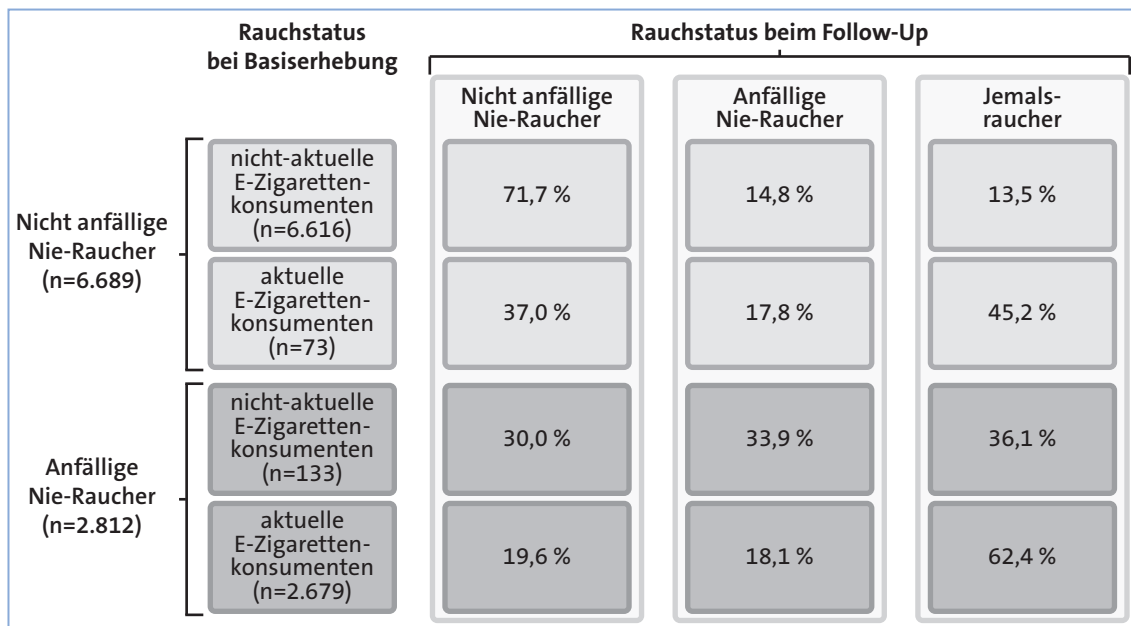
| Rauchstatus bei Basiserhebung | | Rauchstatus beim Follow-Up: Nicht anfällige Nie-Raucher | Anfällige Nie-Raucher | Jemalsraucher |
|---|---|---|---|---|
| Nicht anfällige Nie-Raucher (n=6.689) | nicht-aktuelle E-Zigarettenkonsumenten (n=6.616) | 71,7 % | 14,8 % | 13,5 % |
| | aktuelle E-Zigarettenkonsumenten (n=73) | 37,0 % | 17,8 % | 45,2 % |
| Anfällige Nie-Raucher (n=2.812) | nicht-aktuelle E-Zigarettenkonsumenten (n=133) | 30,0 % | 33,9 % | 36,1 % |
| | aktuelle E-Zigarettenkonsumenten (n=2.679) | 19,6 % | 18,1 % | 62,4 % |